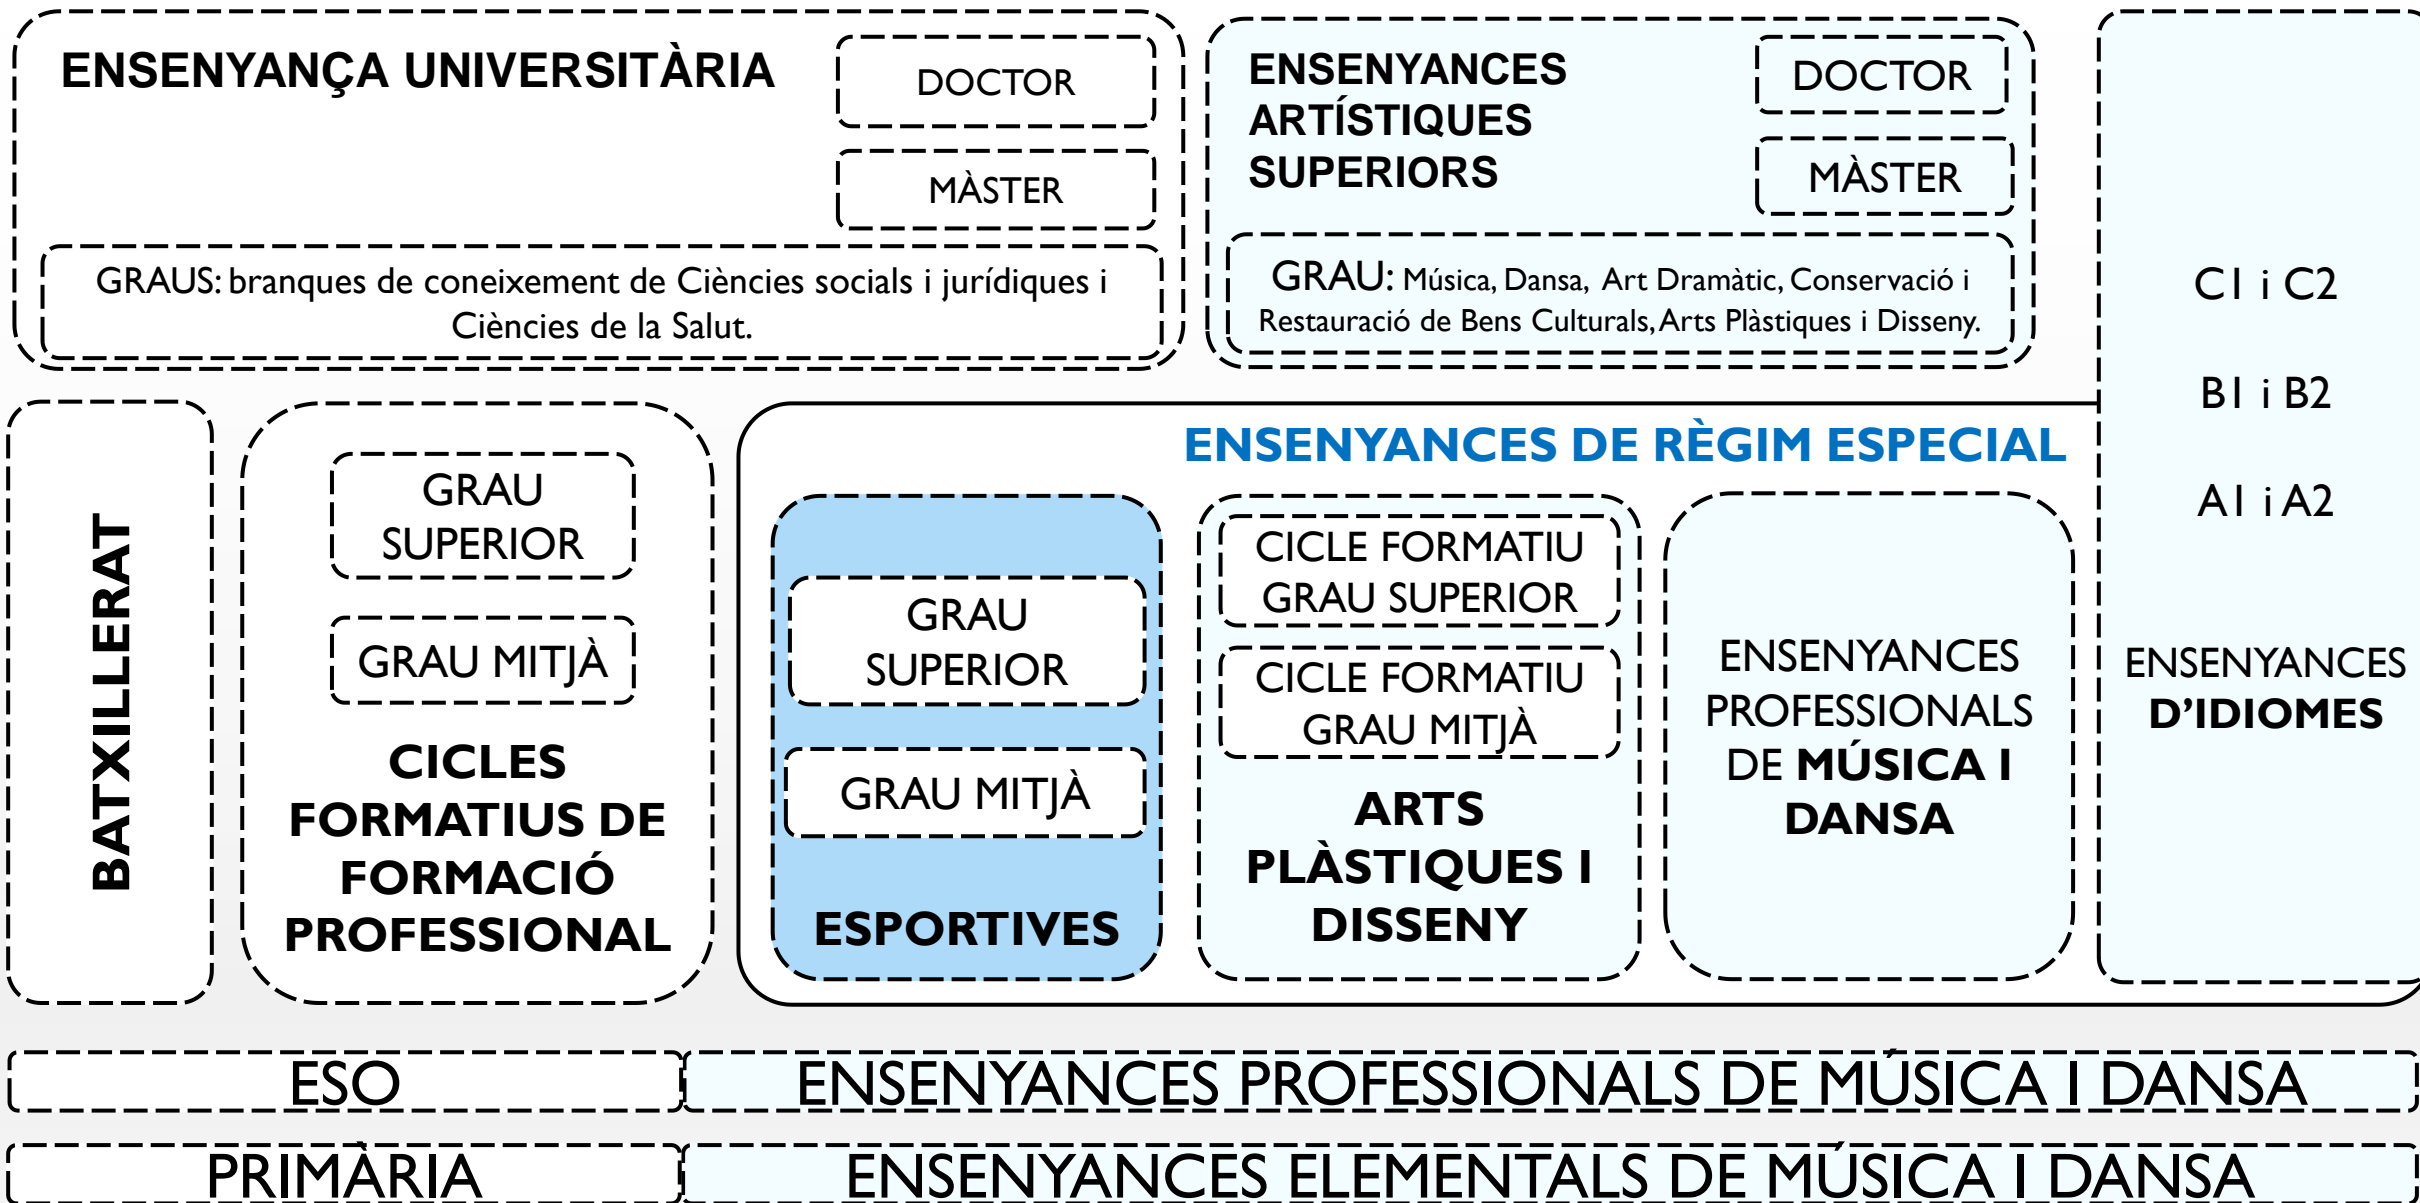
ENSENYANÇA UNIVERSITÀRIA

DOCTOR

MÀSTER

GRAUS: branques de coneixement de Ciències socials i jurídiques i Ciències de la Salut.

ENSENYANCES ARTÍSTIQUES SUPERIORS

DOCTOR

MÀSTER

GRAU: Música, Dansa, Art Dramàtic, Conservació i Restauració de Bens Culturals, Arts Plàstiques i Disseny.

C1 i C2

B1 i B2

A1 i A2

ENSENYANCES D'IDIOMES

BATXILLERAT

GRAU SUPERIOR

GRAU MITJÀ

CICLES FORMATIUS DE FORMACIÓ PROFESSIONAL

ENSENYANCES DE RÈGIM ESPECIAL

GRAU SUPERIOR

GRAU MITJÀ

ESPORTIVES

CICLE FORMATIU GRAU SUPERIOR

CICLE FORMATIU GRAU MITJÀ

ARTS PLÀSTIQUES I DISSENY

ENSENYANCES PROFESSIONALS DE MÚSICA I DANSA

ESO

ENSENYANCES PROFESSIONALS DE MÚSICA I DANSA

PRIMÀRIA

ENSENYANCES ELEMENTALS DE MÚSICA I DANSA